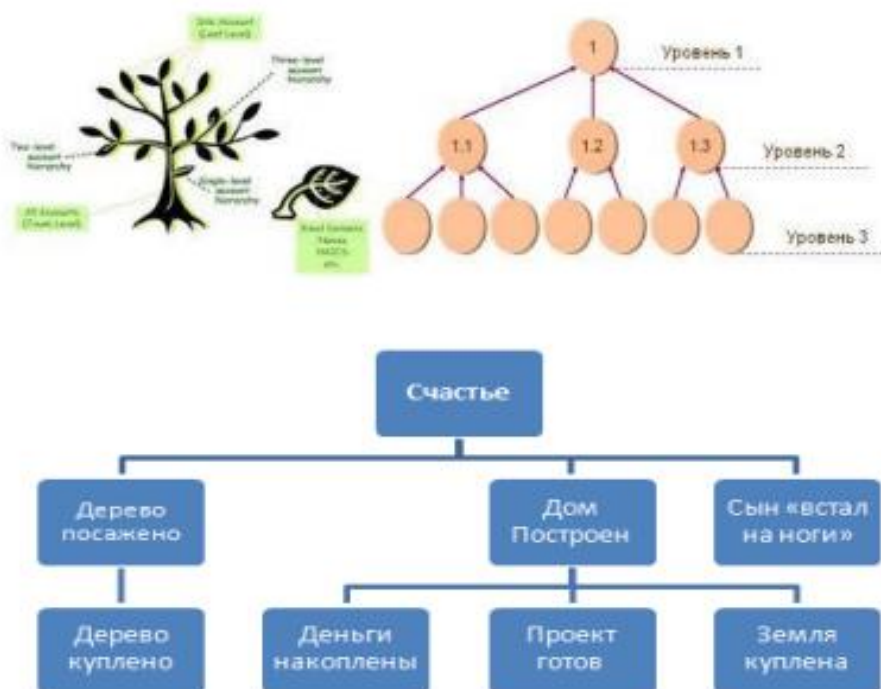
Site Account (Leaf Level)

Three-level account hierarchy

Two-level account hierarchy

Single-level account hierarchy

All Accounts (Trunk Level)

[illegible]

1

Уровень 1

1.1

1.2

1.3

Уровень 2

Уровень 3

Счастье

Дерево посажено

Дом Построен

Сын «встал на ноги»

Дерево куплено

Деньги накоплены

Проект готов

Земля куплена